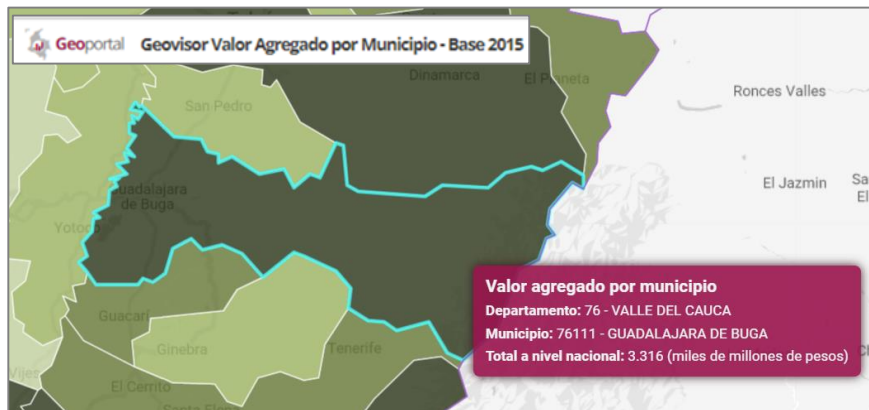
Geoportal Geovisor Valor Agregado por Municipio - Base 2015

Dinamarca
El Planeta
Ronces Valles
San Pedro
Guadalajara de Buga
El Jazmin
Sa
El
Yotoco
Guacarí
Ginebra
Tenerife
El Cerrito
Vijes

Valor agregado por municipio
Departamento: 76 - VALLE DEL CAUCA
Municipio: 76111 - GUADALAJARA DE BUGA
Total a nivel nacional: 3.316 (miles de millones de pesos)